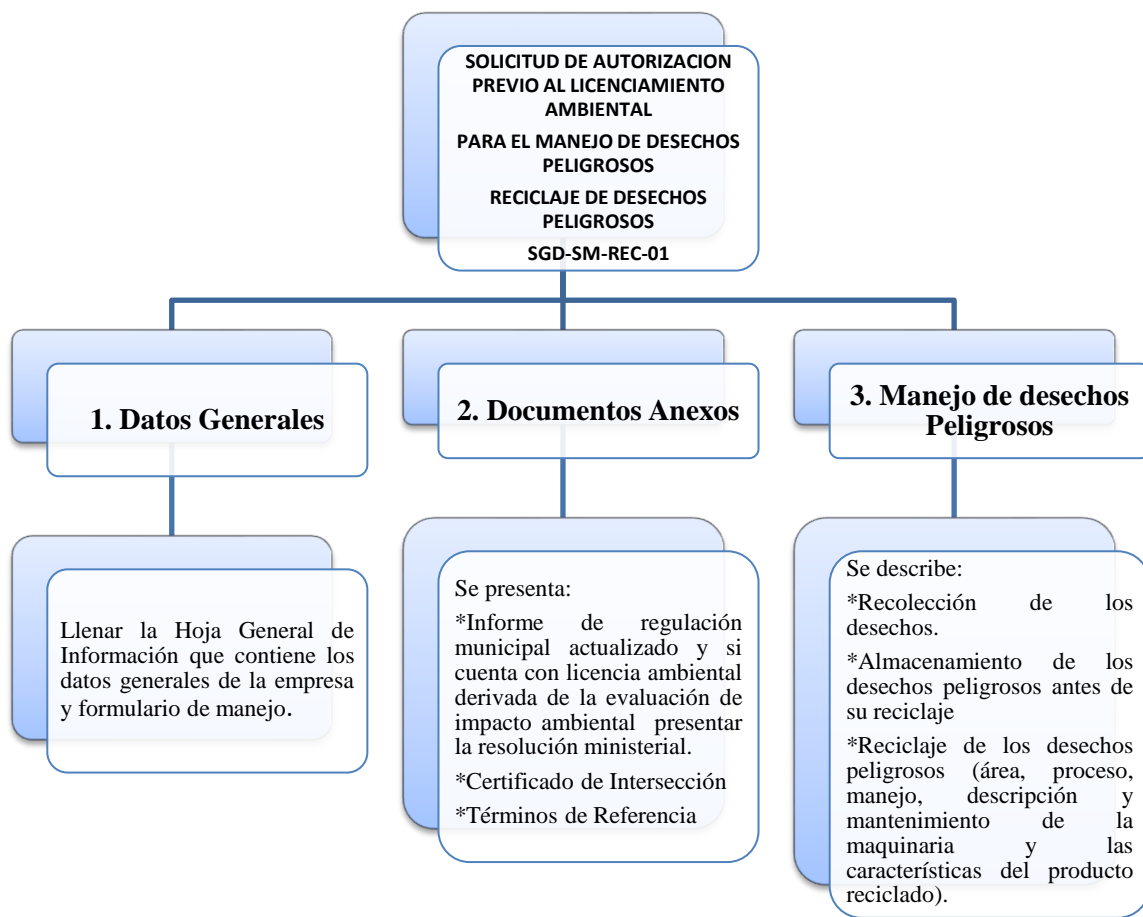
SOLICITUD DE AUTORIZACION PREVIO AL LICENCIAMIENTO AMBIENTAL

PARA EL MANEJO DE DESECHOS PELIGROSOS

RECICLAJE DE DESECHOS PELIGROSOS

SGD-SM-REC-01

1. Datos Generales

Llenar la Hoja General de Información que contiene los datos generales de la empresa y formulario de manejo.

2. Documentos Anexos

Se presenta:

*Informe de regulación municipal actualizado y si cuenta con licencia ambiental derivada de la evaluación de impacto ambiental presentar la resolución ministerial.

*Certificado de Intersección

*Términos de Referencia

3. Manejo de desechos Peligrosos

Se describe:

*Recolección de los desechos.

*Almacenamiento de los desechos peligrosos antes de su reciclaje

*Reciclaje de los desechos peligrosos (área, proceso, manejo, descripción y mantenimiento de la maquinaria y las características del producto reciclado).